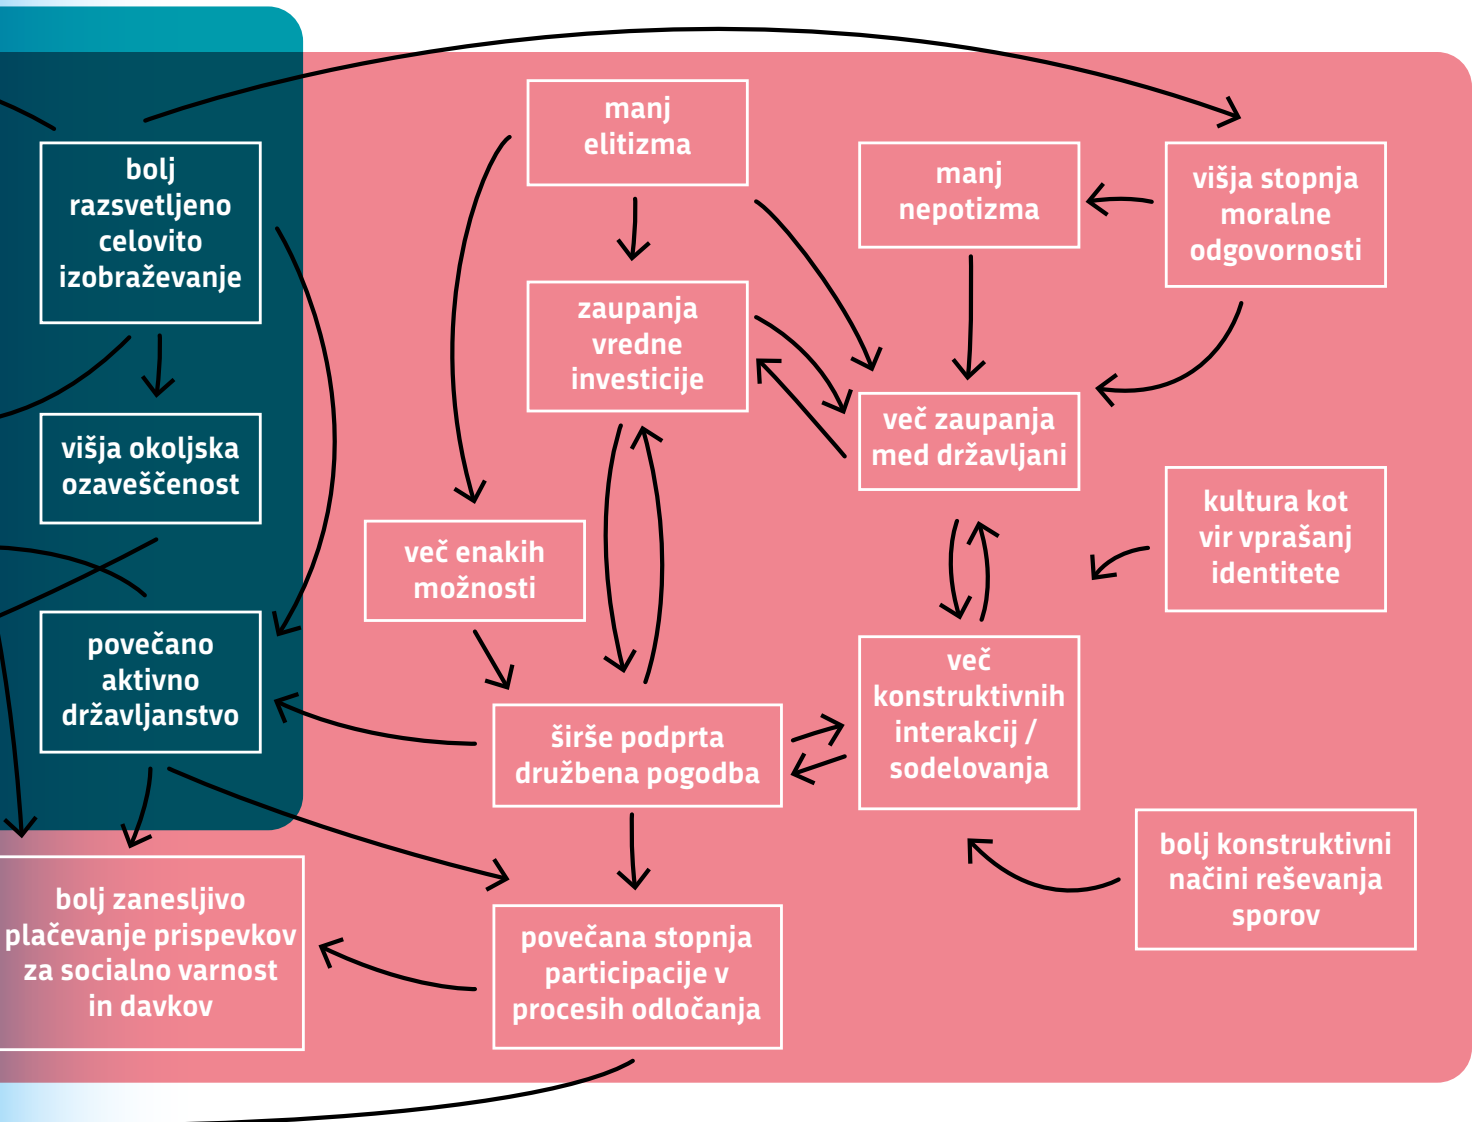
bolj razsvetljeno celovito izobraževanje

višja okoljska ozaveščenost

povečano aktivno državljanstvo

bolj zanesljivo plačevanje prispevkov za socialno varnost in davkov

manj elitizma

zaupanja vredne investicije

več enakih možnosti

širše podprta družbena pogodba

povečana stopnja participacije v procesih odločanja

manj nepotizma

več zaupanja med državljani

več konstruktivnih interakcij / sodelovanja

višja stopnja moralne odgovornosti

kultura kot vir vprašanj identitete

bolj konstruktivni načini reševanja sporov